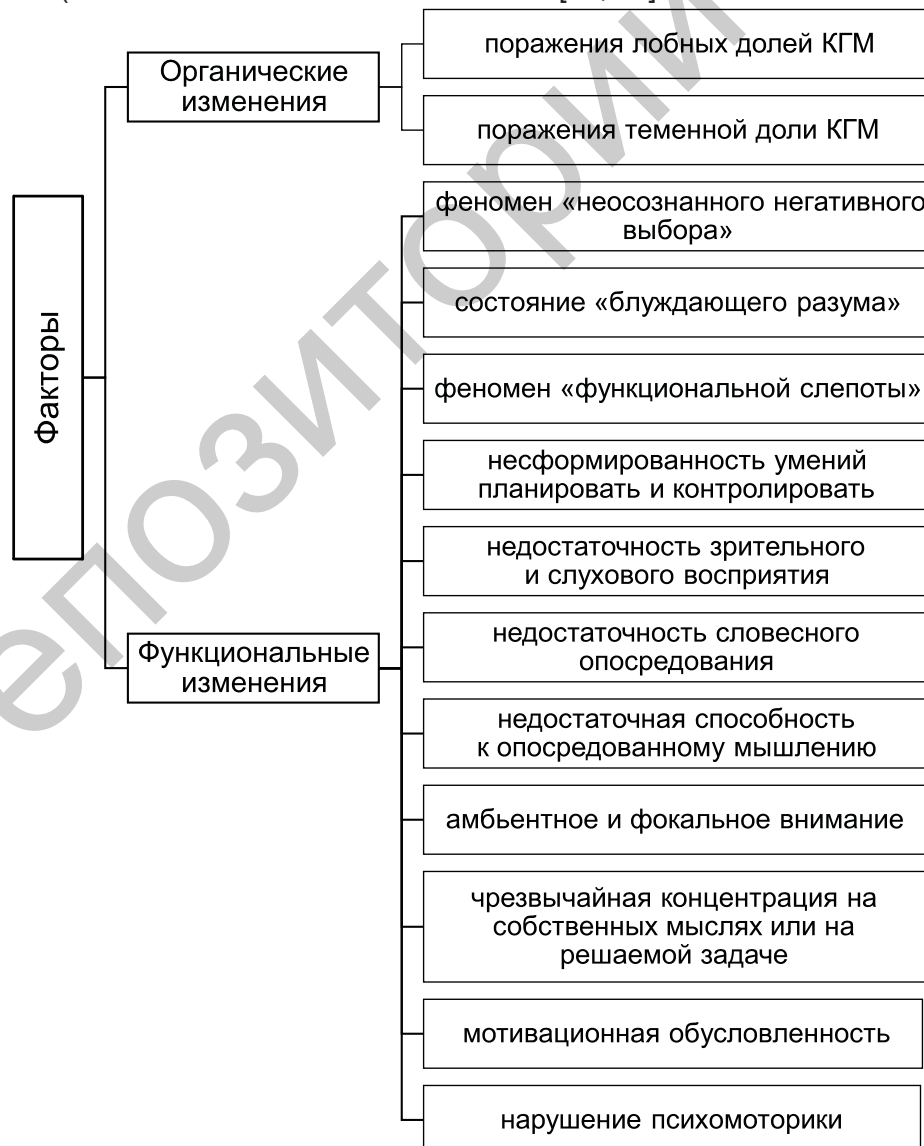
Факторы

Органические изменения

поражения лобных долей КГМ

поражения теменной доли КГМ

Функциональные изменения

феномен «неосознанного негативного выбора»

состояние «блуждающего разума»

феномен «функциональной слепоты»

несформированность умений планировать и контролировать

недостаточность зрительного и слухового восприятия

недостаточность словесного опосредования

недостаточная способность к опосредованному мышлению

амбьентное и фокальное внимание

чрезвычайная концентрация на собственных мыслях или на решаемой задаче

мотивационная обусловленность

нарушение психомоторики

епозитории